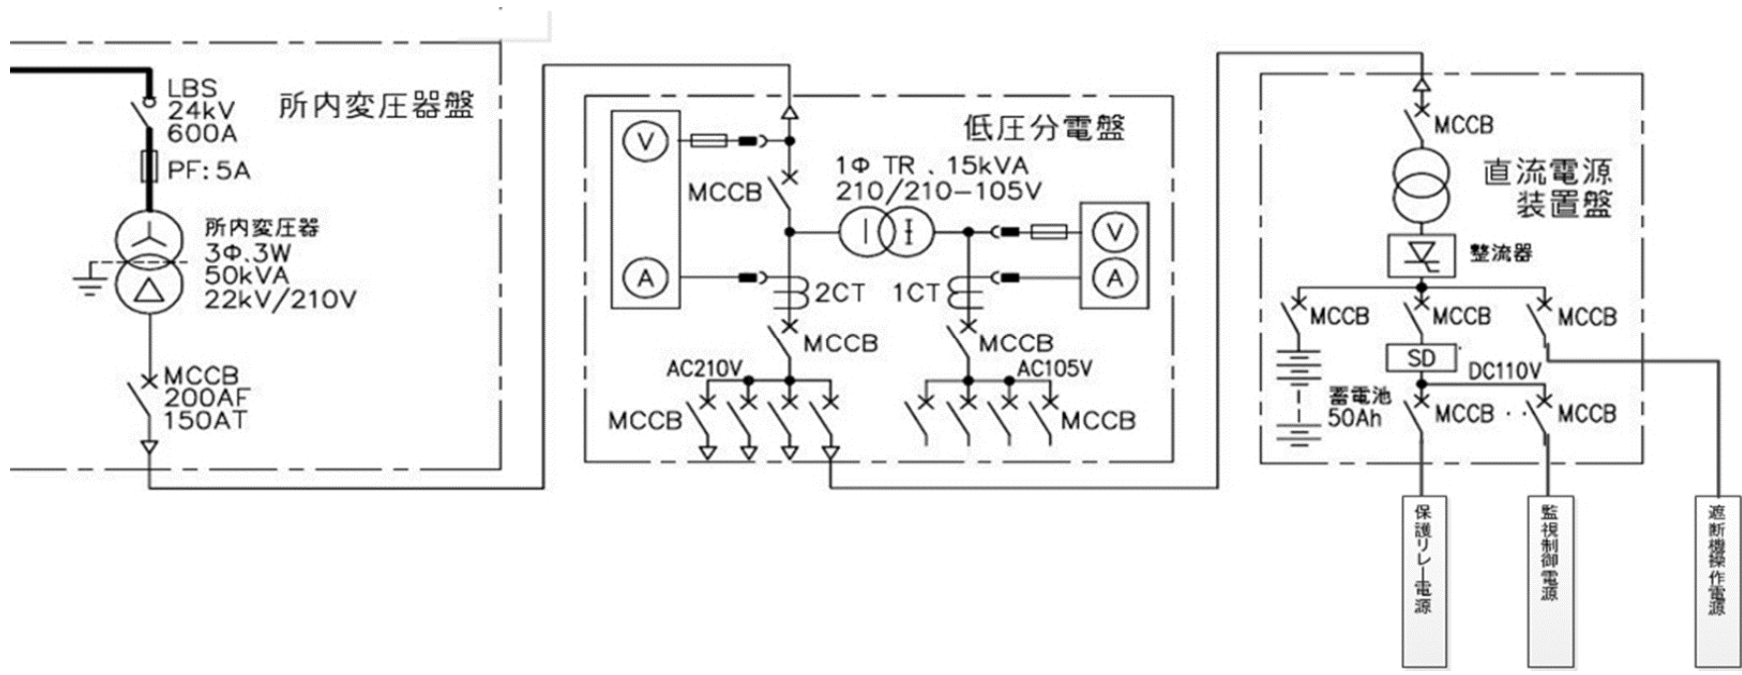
LBS
24kV
600A

所内変圧器盤

PF: 5A

所内変圧器
3Φ,3W
50kVA
22kV/210V

MCCB
200AF
150AT

低圧分電盤

V

A

MCCB

1Φ TR、15kVA
210/210−105V

V

A

2CT

1CT

MCCB

MCCB

AC210V

AC105V

MCCB

MCCB

MCCB

直流電源
装置盤

整流器

MCCB

MCCB

MCCB

SD

DC110V

蓄電池
50Ah

MCCB

MCCB

保護リレー電源

監視制御電源

遮断機操作電源